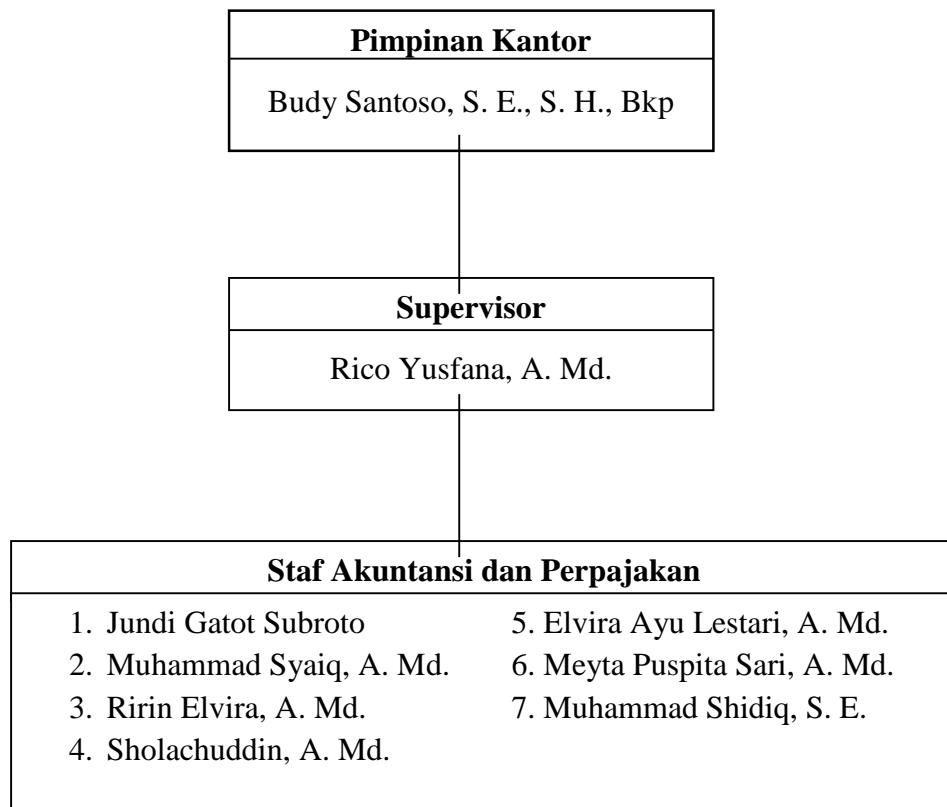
**Pimpinan Kantor**

Budy Santoso, S. E., S. H., Bkp

**Supervisor**

Rico Yusfana, A. Md.

**Staf Akuntansi dan Perpajakan**

1. Jundi Gatot Subroto
2. Muhammad Syaiq, A. Md.
3. Ririn Elvira, A. Md.
4. Sholachuddin, A. Md.

5. Elvira Ayu Lestari, A. Md.
6. Meyta Puspita Sari, A. Md.
7. Muhammad Shidiq, S. E.